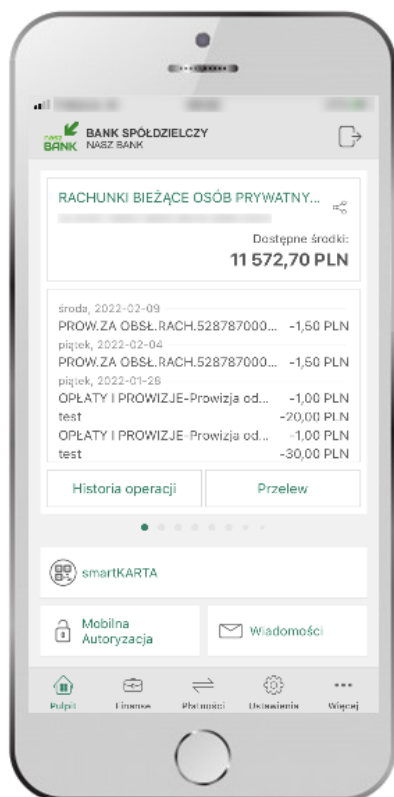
NASZ BANK
BANK SPÓŁDZIELCZY
NASZ BANK

RACHUNKI BIEŻĄCE OSÓB PRYWATNY...
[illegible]
Dostępne środki:
11 572,70 PLN

środa, 2022-02-09
PROW.ZA OBSŁ.RACH.528787000... -1,50 PLN
piątek, 2022-02-04
PROW.ZA OBSŁ.RACH.528787000... -1,50 PLN
piątek, 2022-01-28
OPŁATY I PROWIZJE-Prowizja od... -1,00 PLN
test -20,00 PLN
OPŁATY I PROWIZJE-Prowizja od... -1,00 PLN
test -30,00 PLN

Historia operacji
Przelew

smartKARTA

Mobilna Autoryzacja
Wiadomości

Pulpit
Finanse
Płatności
Ustawienia
Więcej